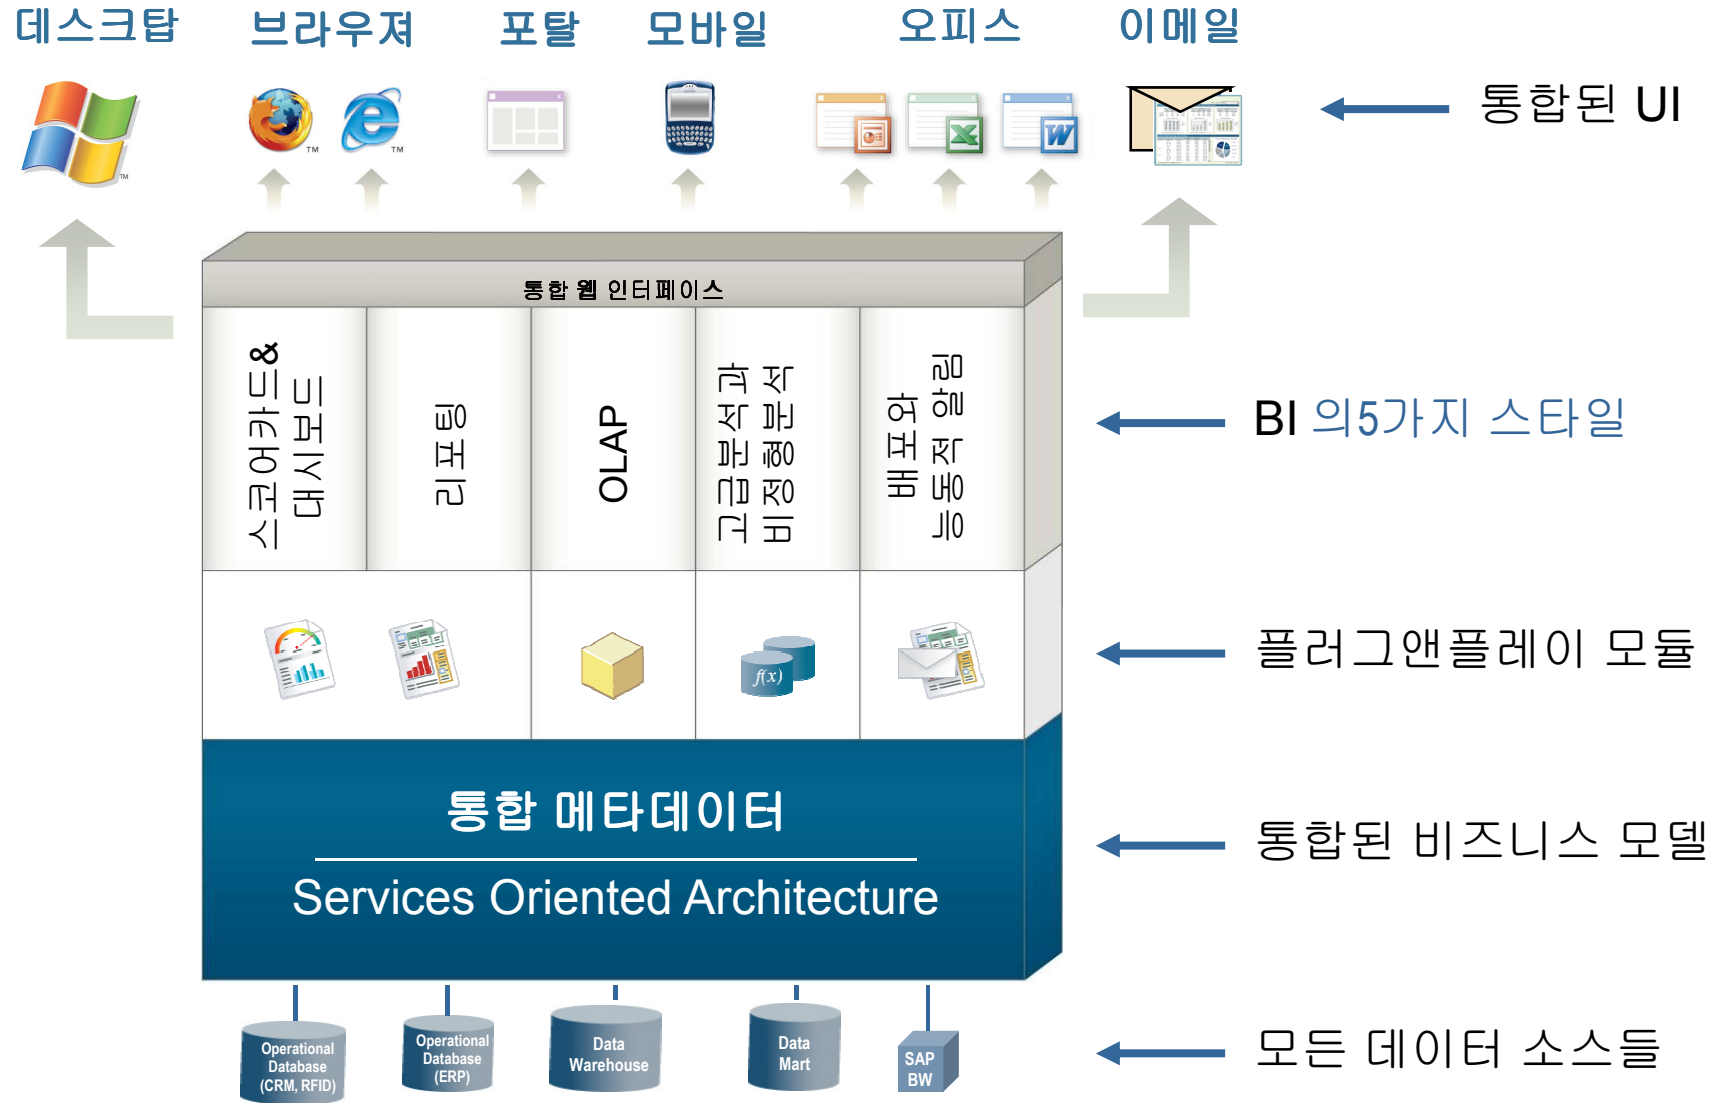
데스크탑 브라우저 포탈 모바일 오피스 이메일

통합된 UI

통합 웹 인터페이스

스코어카드 & 대시보드

리포팅

OLAP

고급분석과 비정형분석

배포와 능동적 알림

BI 의5가지 스타일

플러그앤플레이 모듈

$f(x)$

통합 메타데이터

Services Oriented Architecture

통합된 비즈니스 모델

Operational Database (CRM, RFID)

Operational Database (ERP)

Data Warehouse

Data Mart

SAP BW

모든 데이터 소스들